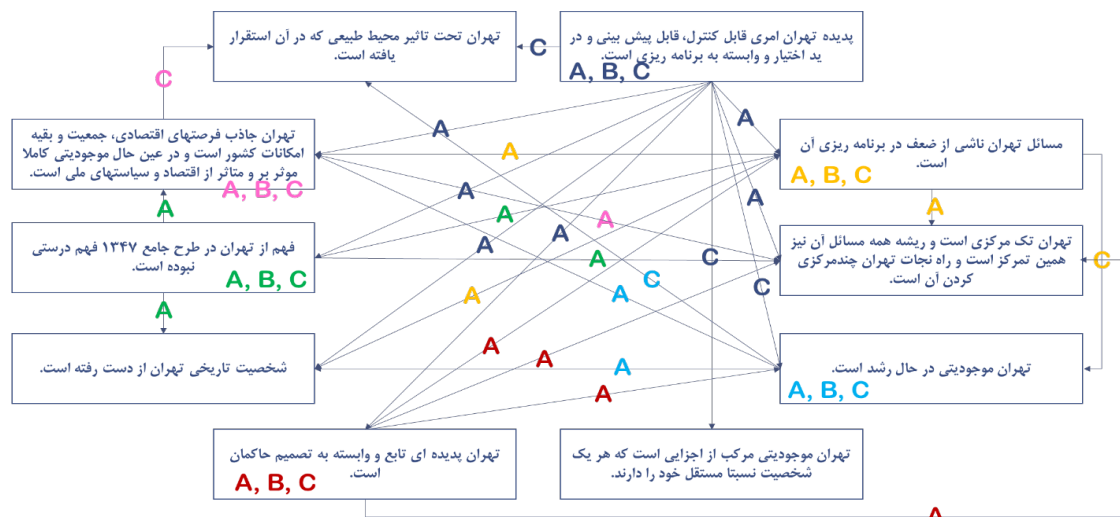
تهران تحت تاثیر محیط طبیعی که در آن استقرار یافته است.

C

پدیده تهران امری قابل کنترل، قابل پیش بینی و در ید اختیار و وابسته به برنامه ریزی است.
A, B, C

C

تهران جاذب فرصتهای اقتصادی، جمعیت و بقیه امکانات کشور است و در عین حال موجودیتی کاملا موثر بر و متاثر از اقتصاد و سیاستهای ملی است.
A, B, C

مسائل تهران ناشی از ضعف در برنامه ریزی آن است.
A, B, C

A

A

تهران تک مرکزی است و ریشه همه مسائل آن نیز همین تمرکز است و راه نجات تهران چندمرکزی کردن آن است.

C

A

فهم از تهران در طرح جامع ۱۳۴۷ فهم درستی نبوده است.
A, B, C

A

شخصیت تاریخی تهران از دست رفته است.

تهران موجودیتی در حال رشد است.
A, B, C

تهران پدیده ای تابع و وابسته به تصمیم حاکمان است.
A, B, C

تهران موجودیتی مرکب از اجزایی است که هر یک شخصیت نسبتا مستقل خود را دارند.

A A A A A A A A A A A A A A A A C C